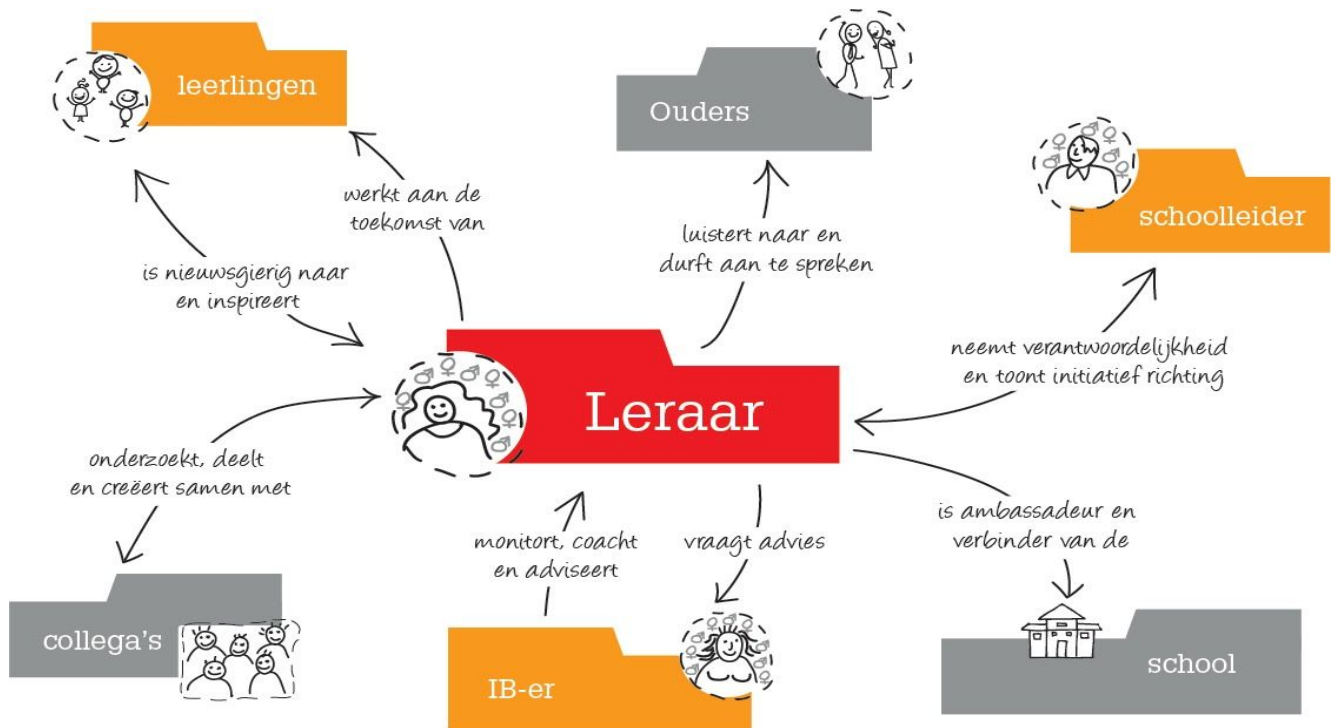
leerlingen

Ouders

schoolleider

werkt aan de toekomst van

luistert naar en durft aan te spreken

is nieuwsgierig naar en inspireert

neemt verantwoordelijkheid en toont initiatief richting

Leraar

onderzoekt, deelt en creëert samen met

monitort, coacht en adviseert

vraagt advies

is ambassadeur en verbinder van de

collega's

IB-er

school